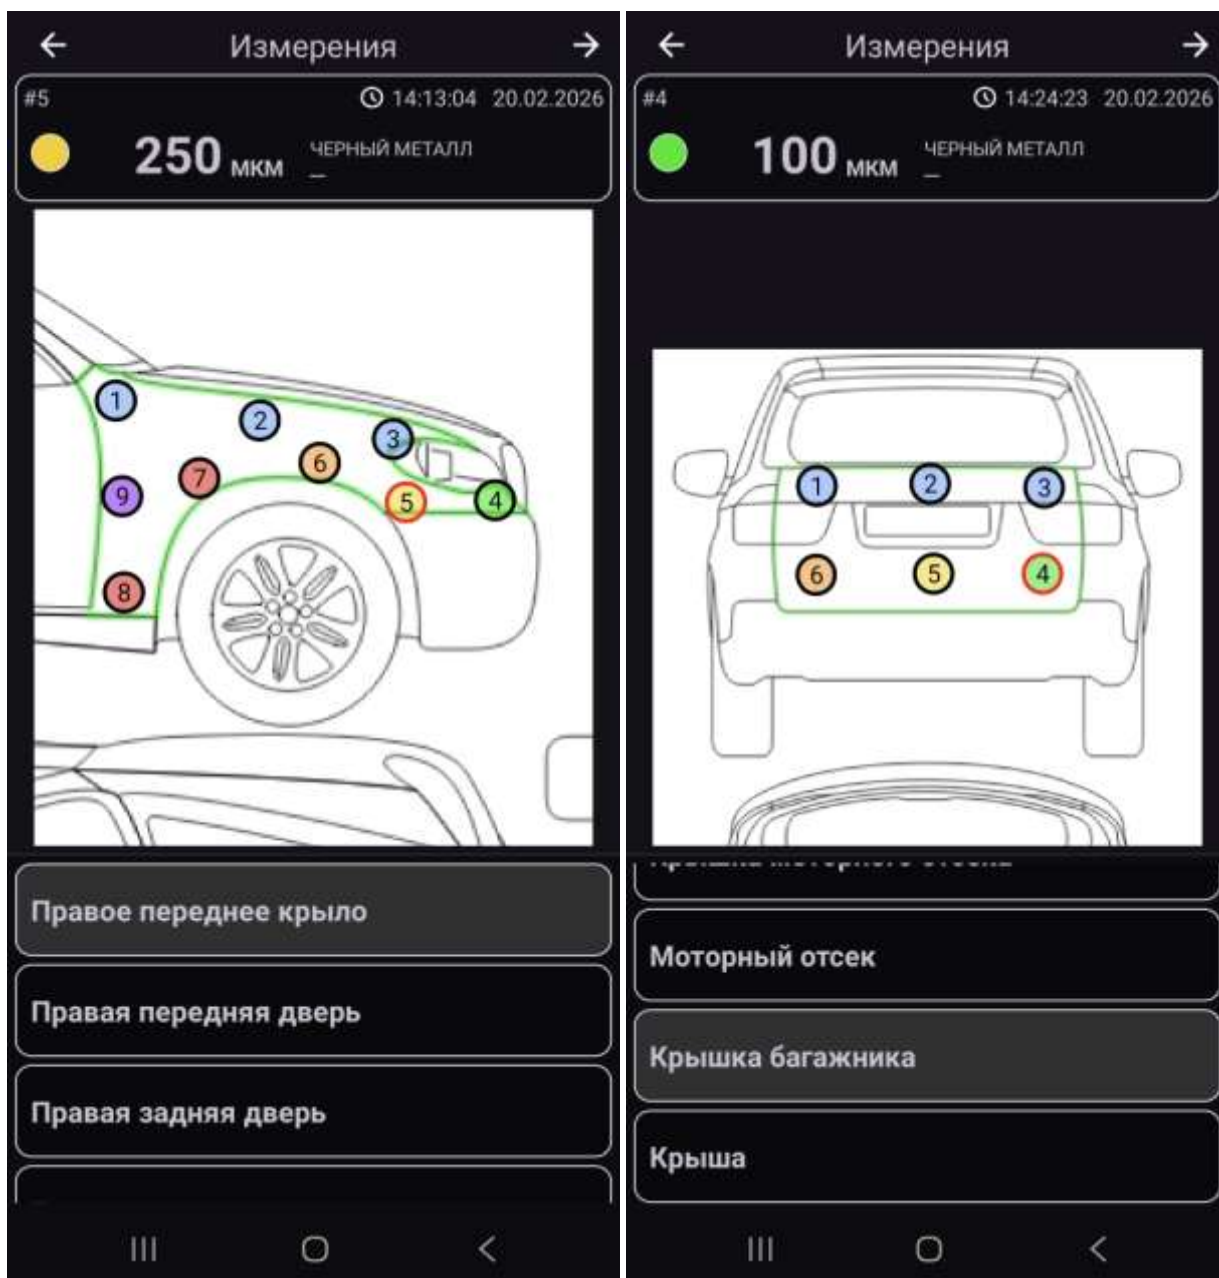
Измерения

#5

14:13:04 20.02.2026

250 мкм ЧЕРНЫЙ МЕТАЛЛ
_

1 2 3 6 7 9 5 4 8

Правое переднее крыло

Правая передняя дверь

Правая задняя дверь

Измерения

#4

14:24:23 20.02.2026

100 мкм ЧЕРНЫЙ МЕТАЛЛ
_

1 2 3 6 5 4

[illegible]

Моторный отсек

Крышка багажника

Крыша